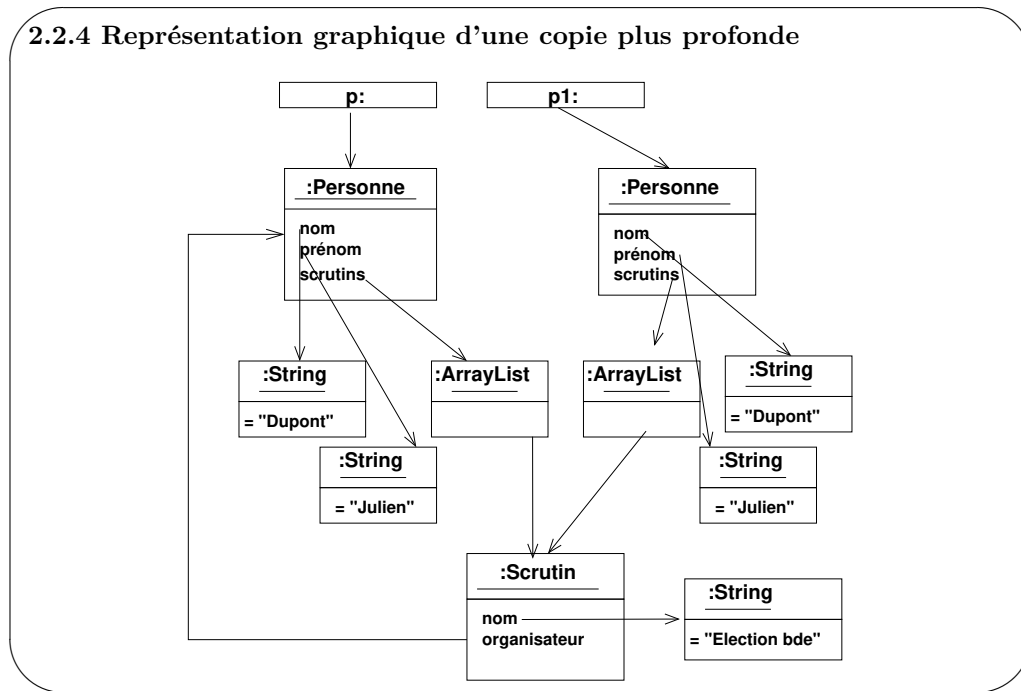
2.2.4 Représentation graphique d'une copie plus profonde

p:

p1:

:Personne

nom
prénom
scrutins

:Personne

nom
prénom
scrutins

:String

= "Dupont"

:ArrayList

:ArrayList

:String

= "Dupont"

:String

= "Julien"

:String

= "Julien"

:Scrutin

nom
organisateur

:String

= "Election bde"